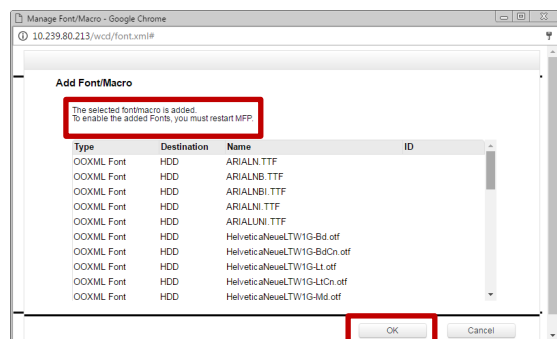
Manage Font/Macro - Google Chrome

10.239.80.213/wcd/font.xml#

Add Font/Macro

The selected font/macro is added.
To enable the added Fonts, you must restart MFP.

| Type | Destination | Name | ID |
|---|---|---|---|
| OOXML Font | HDD | ARIALN.TTF | |
| OOXML Font | HDD | ARIALNB.TTF | |
| OOXML Font | HDD | ARIALNBI.TTF | |
| OOXML Font | HDD | ARIALNI.TTF | |
| OOXML Font | HDD | ARIALUNI.TTF | |
| OOXML Font | HDD | HelveticaNeueLTW1G-Bd.otf | |
| OOXML Font | HDD | HelveticaNeueLTW1G-BdCn.otf | |
| OOXML Font | HDD | HelveticaNeueLTW1G-Lt.otf | |
| OOXML Font | HDD | HelveticaNeueLTW1G-LtCn.otf | |
| OOXML Font | HDD | HelveticaNeueLTW1G-Md.otf | |

OK

Cancel